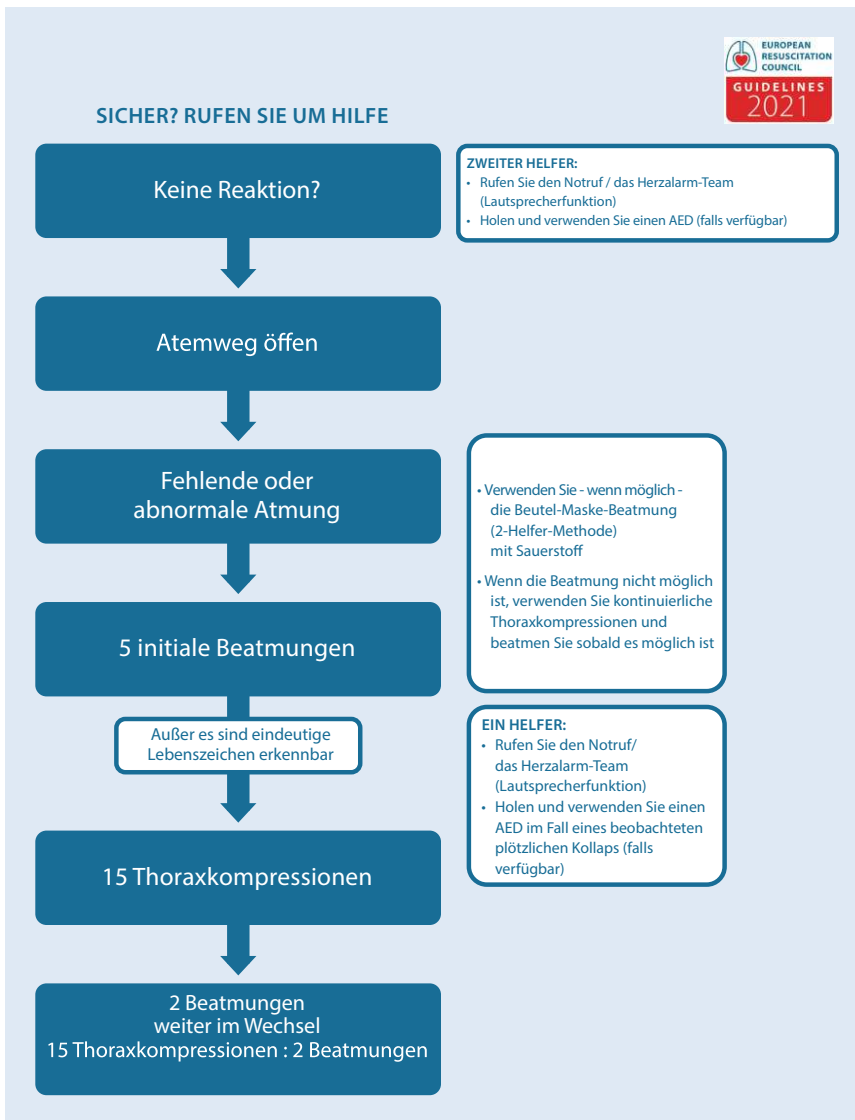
EUROPEAN RESUSCITATION COUNCIL
GUIDELINES 2021

SICHER? RUFEN SIE UM HILFE

Keine Reaktion?

ZWEITER HELFER:
• Rufen Sie den Notruf / das Herzalarm-Team (Lautsprecherfunktion)
• Holen und verwenden Sie einen AED (falls verfügbar)

Atemweg öffen

Fehlende oder abnormale Atmung

• Verwenden Sie - wenn möglich - die Beutel-Maske-Beatmung (2-Helfer-Methode) mit Sauerstoff
• Wenn die Beatmung nicht möglich ist, verwenden Sie kontinuierliche Thoraxkompressionen und beatmen Sie sobald es möglich ist

5 initiale Beatmungen

Außer es sind eindeutige Lebenszeichen erkennbar

EIN HELFER:
• Rufen Sie den Notruf/ das Herzalarm-Team (Lautsprecherfunktion)
• Holen und verwenden Sie einen AED im Fall eines beobachteten plötzlichen Kollaps (falls verfügbar)

15 Thoraxkompressionen

2 Beatmungen
weiter im Wechsel
15 Thoraxkompressionen : 2 Beatmungen